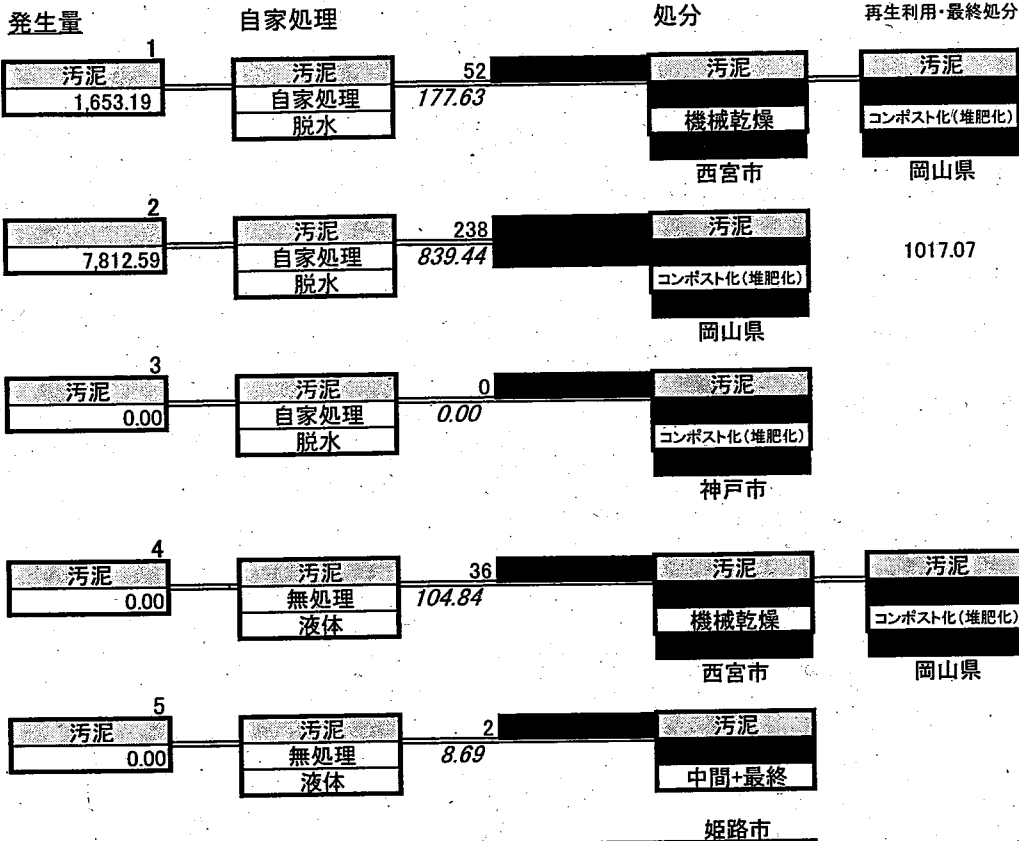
発生量

自家処理

処分

再生利用・最終処分

1
汚泥
1,653.19

汚泥
自家処理
脱水

52
177.63

汚泥
機械乾燥
西宮市

汚泥
コンポスト化(堆肥化)
岡山県

2
7,812.59

汚泥
自家処理
脱水

238
839.44

汚泥
コンポスト化(堆肥化)
岡山県

1017.07

3
汚泥
0.00

汚泥
自家処理
脱水

0
0.00

汚泥
コンポスト化(堆肥化)
神戸市

4
汚泥
0.00

汚泥
無処理
液体

36
104.84

汚泥
機械乾燥
西宮市

汚泥
コンポスト化(堆肥化)
岡山県

5
汚泥
0.00

汚泥
無処理
液体

2
8.69

汚泥
中間+最終
姫路市